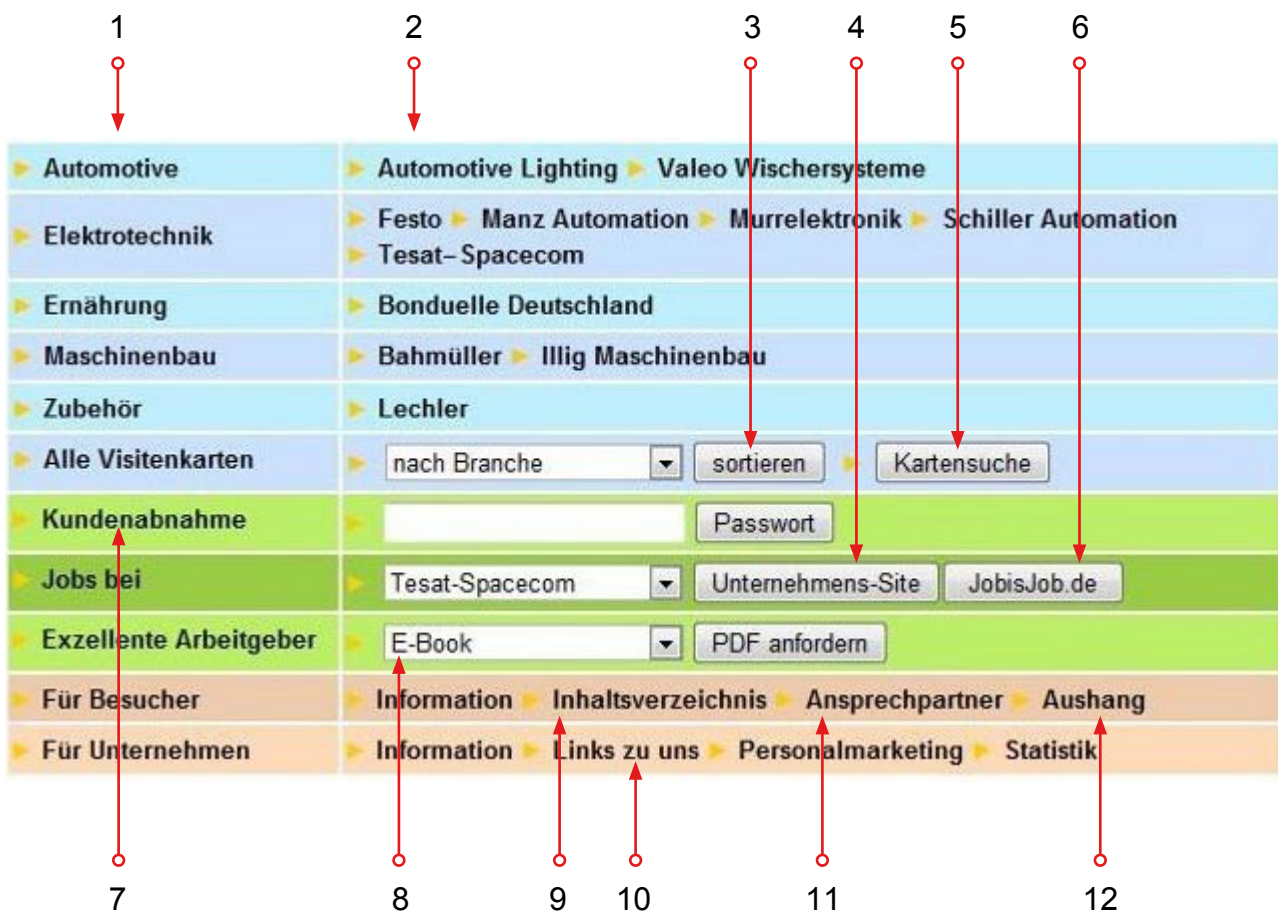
1 2 3 4 5 6

| | |
|---|---|
| Automotive | Automotive Lighting ▸ Valeo Wischersysteme |
| Elektrotechnik | Festo ▸ Manz Automation ▸ Murrelektronik ▸ Schiller Automation ▸ Tesat– Spacecom |
| Ernährung | Bonduelle Deutschland |
| Maschinenbau | Bahmüller ▸ Illig Maschinenbau |
| Zubehör | Lechler |
| Alle Visitenkarten | nach Branche [sortieren] ▸ [Kartensuche] |
| Kundenabnahme | [Passwort] |
| Jobs bei | Tesat-Spacecom [Unternehmens-Site] [JobisJob.de] |
| Exzellente Arbeitgeber | E-Book [PDF anfordern] |
| Für Besucher | Information ▸ Inhaltsverzeichnis ▸ Ansprechpartner ▸ Aushang |
| Für Unternehmen | Information ▸ Links zu uns ▸ Personalmarketing ▸ Statistik |

7 8 9 10 11 12